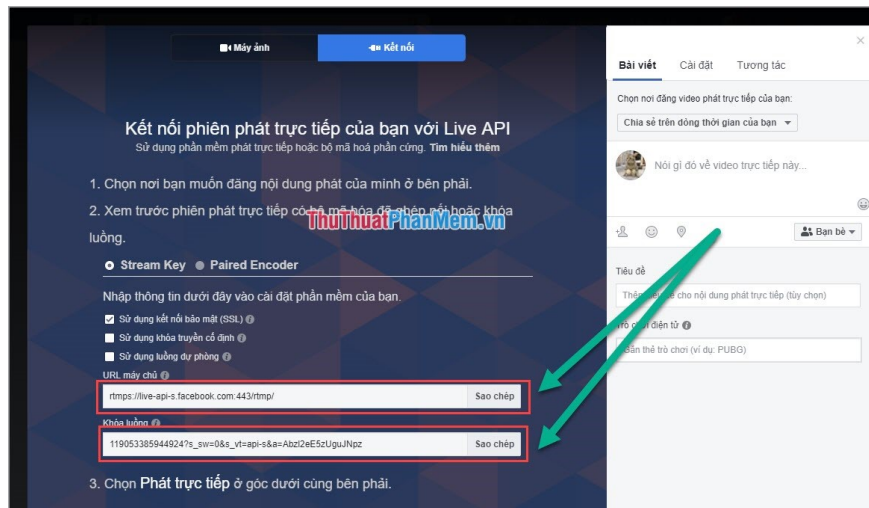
Máy ảnh
Kết nối

Kết nối phiên phát trực tiếp của bạn với Live API
Sử dụng phần mềm phát trực tiếp hoặc bộ mã hoá phần cứng. Tìm hiểu thêm

1. Chọn nơi bạn muốn đăng nội dung phát của mình ở bên phải.
2. Xem trước phiên phát trực tiếp có bộ mã hóa đã ghép nối hoặc khóa luồng.

Stream Key
Paired Encoder

Nhập thông tin dưới đây vào cài đặt phần mềm của bạn.
Sử dụng kết nối bảo mật (SSL)
Sử dụng khóa truyền cố định
Sử dụng luồng dự phòng

URL máy chủ
rtmps://live-api-s.facebook.com:443/rtmp/
Sao chép

Khóa luồng
1190533859449245s_sw=0&s_vt=api-s&a=AbzI2eE5zUguJNpz
Sao chép

3. Chọn Phát trực tiếp ở góc dưới cùng bên phải.

ThuThuatPhanMem.vn

Bài viết
Cài đặt
Tương tác

Chọn nơi đăng video phát trực tiếp của bạn:
Chia sẻ trên dòng thời gian của bạn

Nói gì đó về video trực tiếp này...

Bạn bè

Tiêu đề
Thêm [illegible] cho nội dung phát trực tiếp (tùy chọn)

Trò chơi điện tử
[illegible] tên trò chơi (ví dụ: PUBG)